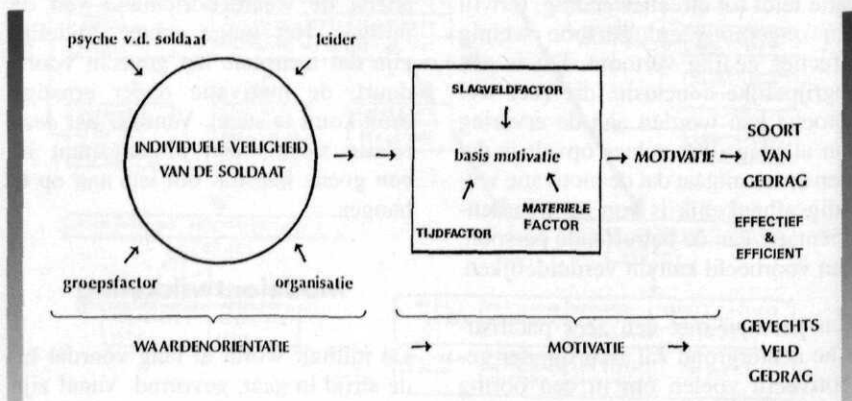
psyche v.d. soldaat

leider

INDIVIDUELE VEILIGHEID VAN DE SOLDAAT

groepsfactor

organisatie

SLAGVELDFACTOR

basis motivatie

TIJDFACTOR

MATERIELE FACTOR

MOTIVATIE → SOORT VAN GEDRAG

EFFECTIEF & EFFICIENT

WAARDENORIENTATIE → MOTIVATIE → GEVECHTS VELD GEDRAG